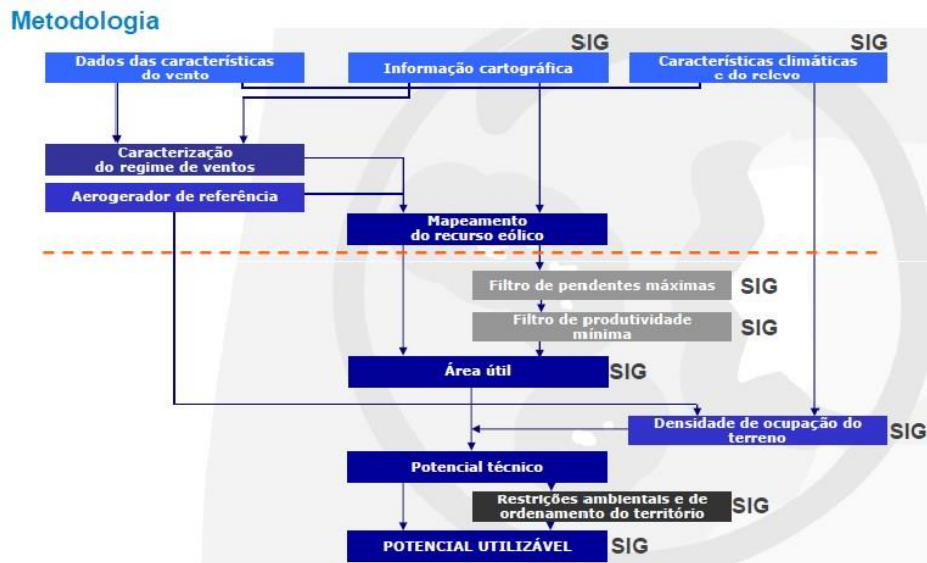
Metodologia

SIG

SIG

Dados das características do vento

Informação cartográfica

Características climáticas e do relevo

Caracterização do regime de ventos

Aerogerador de referência

Mapeamento do recurso eólico

Filtro de pendentes máximas

SIG

Filtro de produtividade mínima

SIG

Área útil

SIG

Densidade de ocupação do terreno

SIG

Potencial técnico

Restrições ambientais e de ordenamento do território

SIG

POTENCIAL UTILIZÁVEL

SIG